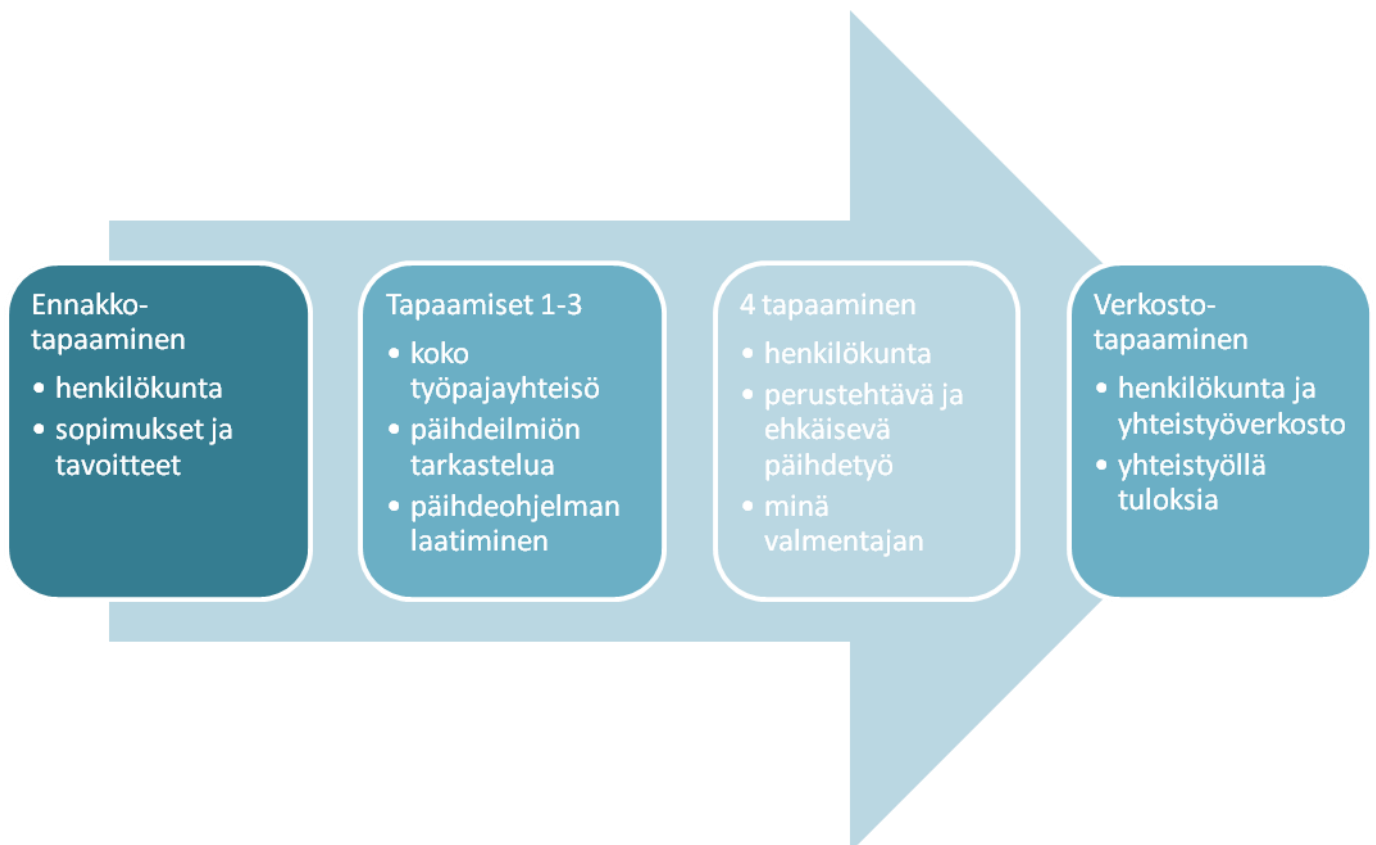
Ennakko-tapaaminen
• henkilökunta
• sopimukset ja tavoitteet

Tapaamiset 1-3
• koko työpajayhteisö
• päihdeilmiön tarkastelua
• päihdeohjelman laatiminen

4 tapaaminen
• henkilökunta
• perustehtävä ja ehkäisevä päihdetyö
• minä valmentajan

Verkosto-tapaaminen
• henkilökunta ja yhteistyöverkosto
• yhteistyöllä tuloksia